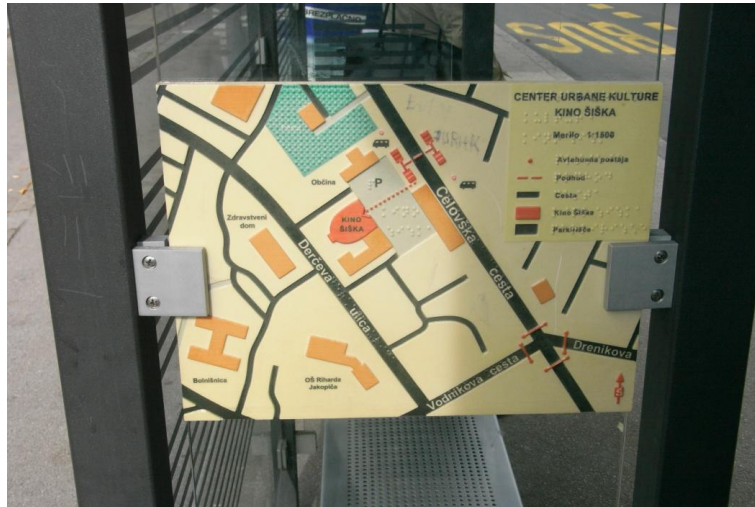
BUS

CENTER URBANE KULTURE
KINO ŠIŠKA

Merilo 1:1500

Avtobusna postaja
Pločnik
Cesta
Kino Šiška
Parkirišče

Občina

P

KINO ŠIŠKA

Zdravstveni dom

Derčeva ulica

Celovška cesta

Drenikova

Vodnikova cesta

Bolnišnica

OŠ Riharda Jakopiča

S